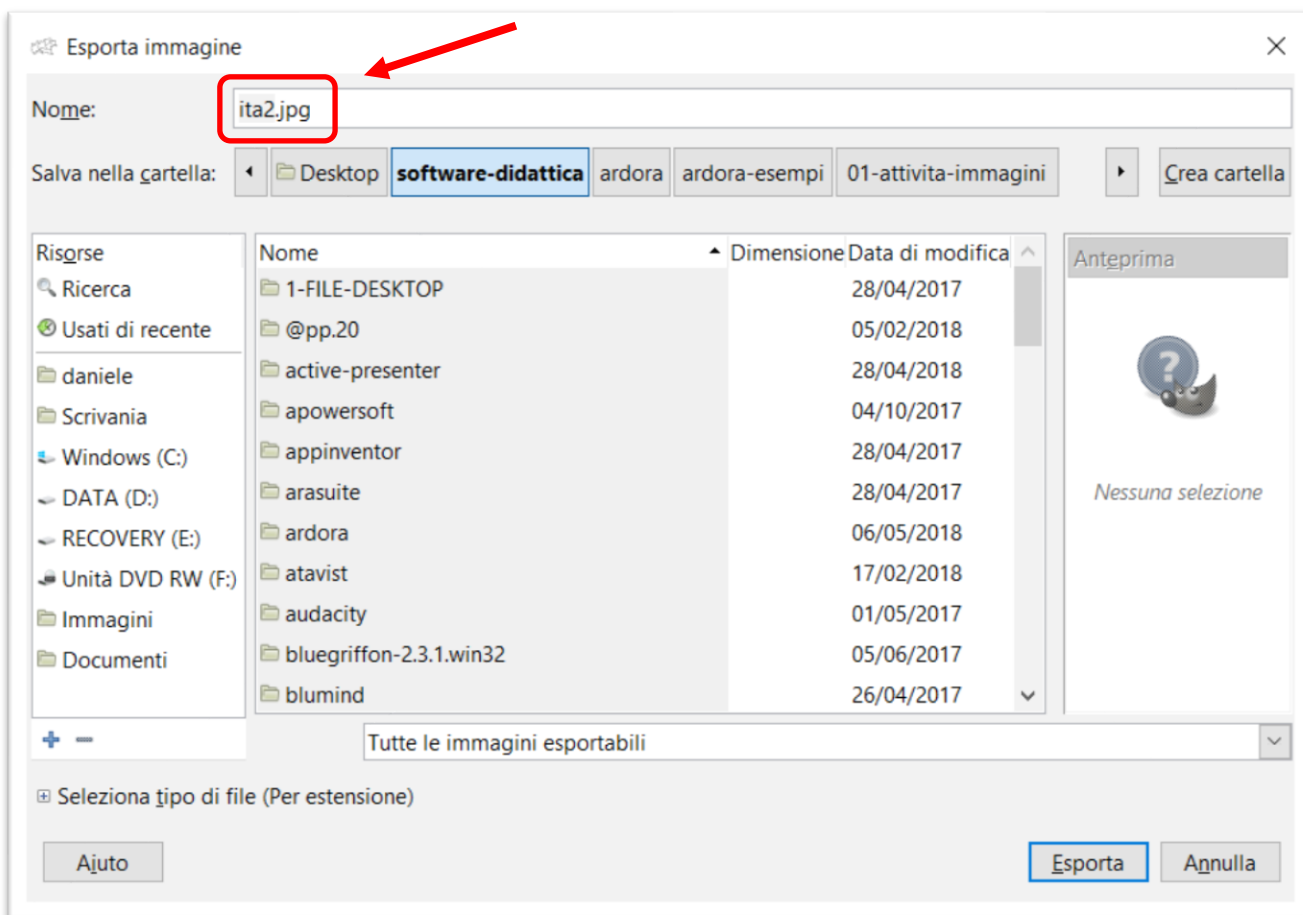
Esporta immagine

Nome: ita2.jpg

Salva nella cartella: Desktop software-didattica ardora ardora-esempi 01-attivita-immagini Crea cartella

Risorse
Ricerca
Usati di recente
daniele
Scrivania
Windows (C:)
DATA (D:)
RECOVERY (E:)
Unità DVD RW (F:)
Immagini
Documenti

| Nome | Dimensione | Data di modifica |
|---|---|---|
| 1-FILE-DESKTOP | | 28/04/2017 |
| @pp.20 | | 05/02/2018 |
| active-presenter | | 28/04/2018 |
| apowersoft | | 04/10/2017 |
| appinventor | | 28/04/2017 |
| arasuite | | 28/04/2017 |
| ardora | | 06/05/2018 |
| atavist | | 17/02/2018 |
| audacity | | 01/05/2017 |
| bluegriffon-2.3.1.win32 | | 05/06/2017 |
| blumind | | 26/04/2017 |

Anteprima

Nessuna selezione

+ −

Tutte le immagini esportabili

Seleziona tipo di file (Per estensione)

Aiuto

Esporta Annulla